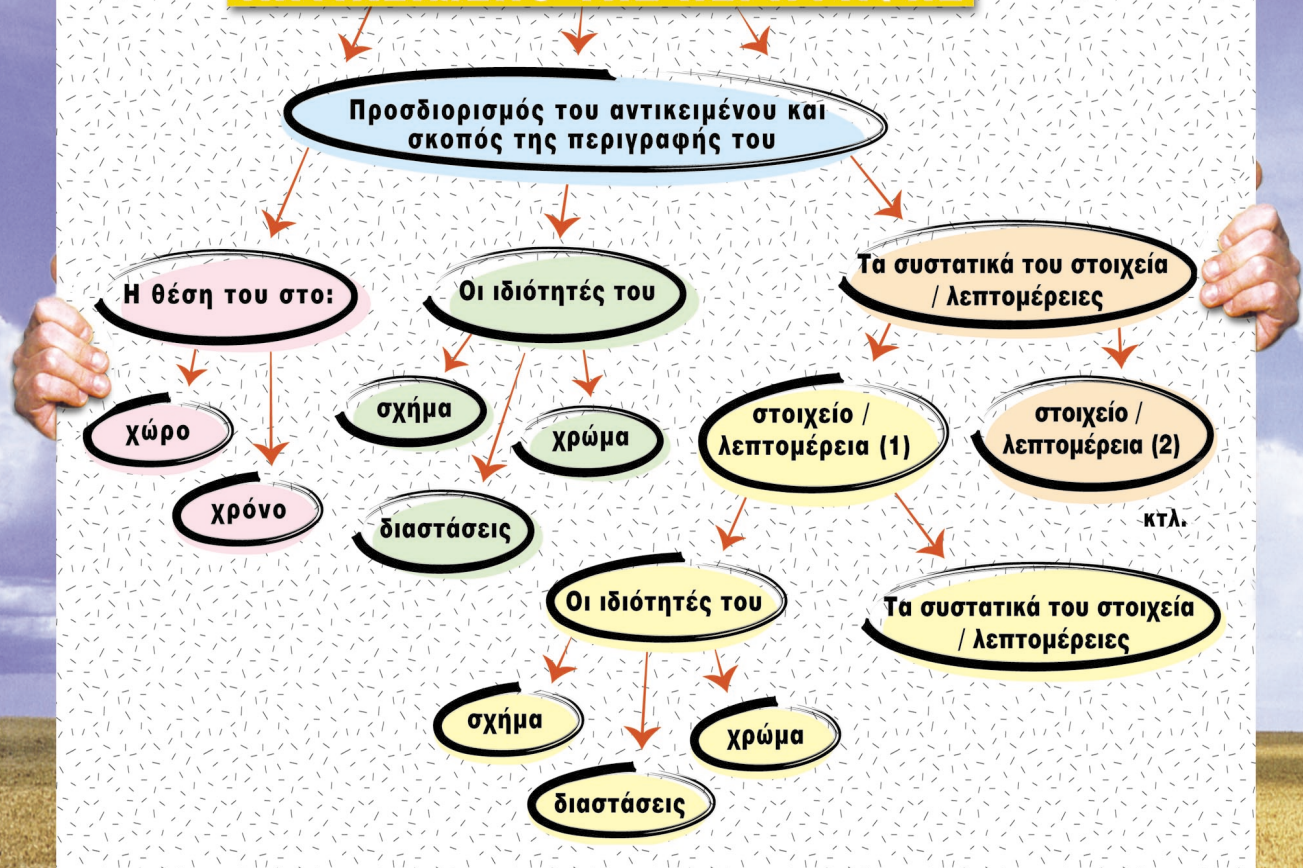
Προσδιορισμός του αντικειμένου και σκοπός της περιγραφής του

Η θέση του στο:

χώρο

χρόνο

Οι ιδιότητές του

σχήμα

χρώμα

διαστάσεις

Τα συστατικά του στοιχεία / λεπτομέρειες

στοιχείο / λεπτομέρεια (1)

στοιχείο / λεπτομέρεια (2)

κτλ.

Οι ιδιότητές του

σχήμα

χρώμα

διαστάσεις

Τα συστατικά του στοιχεία / λεπτομέρειες